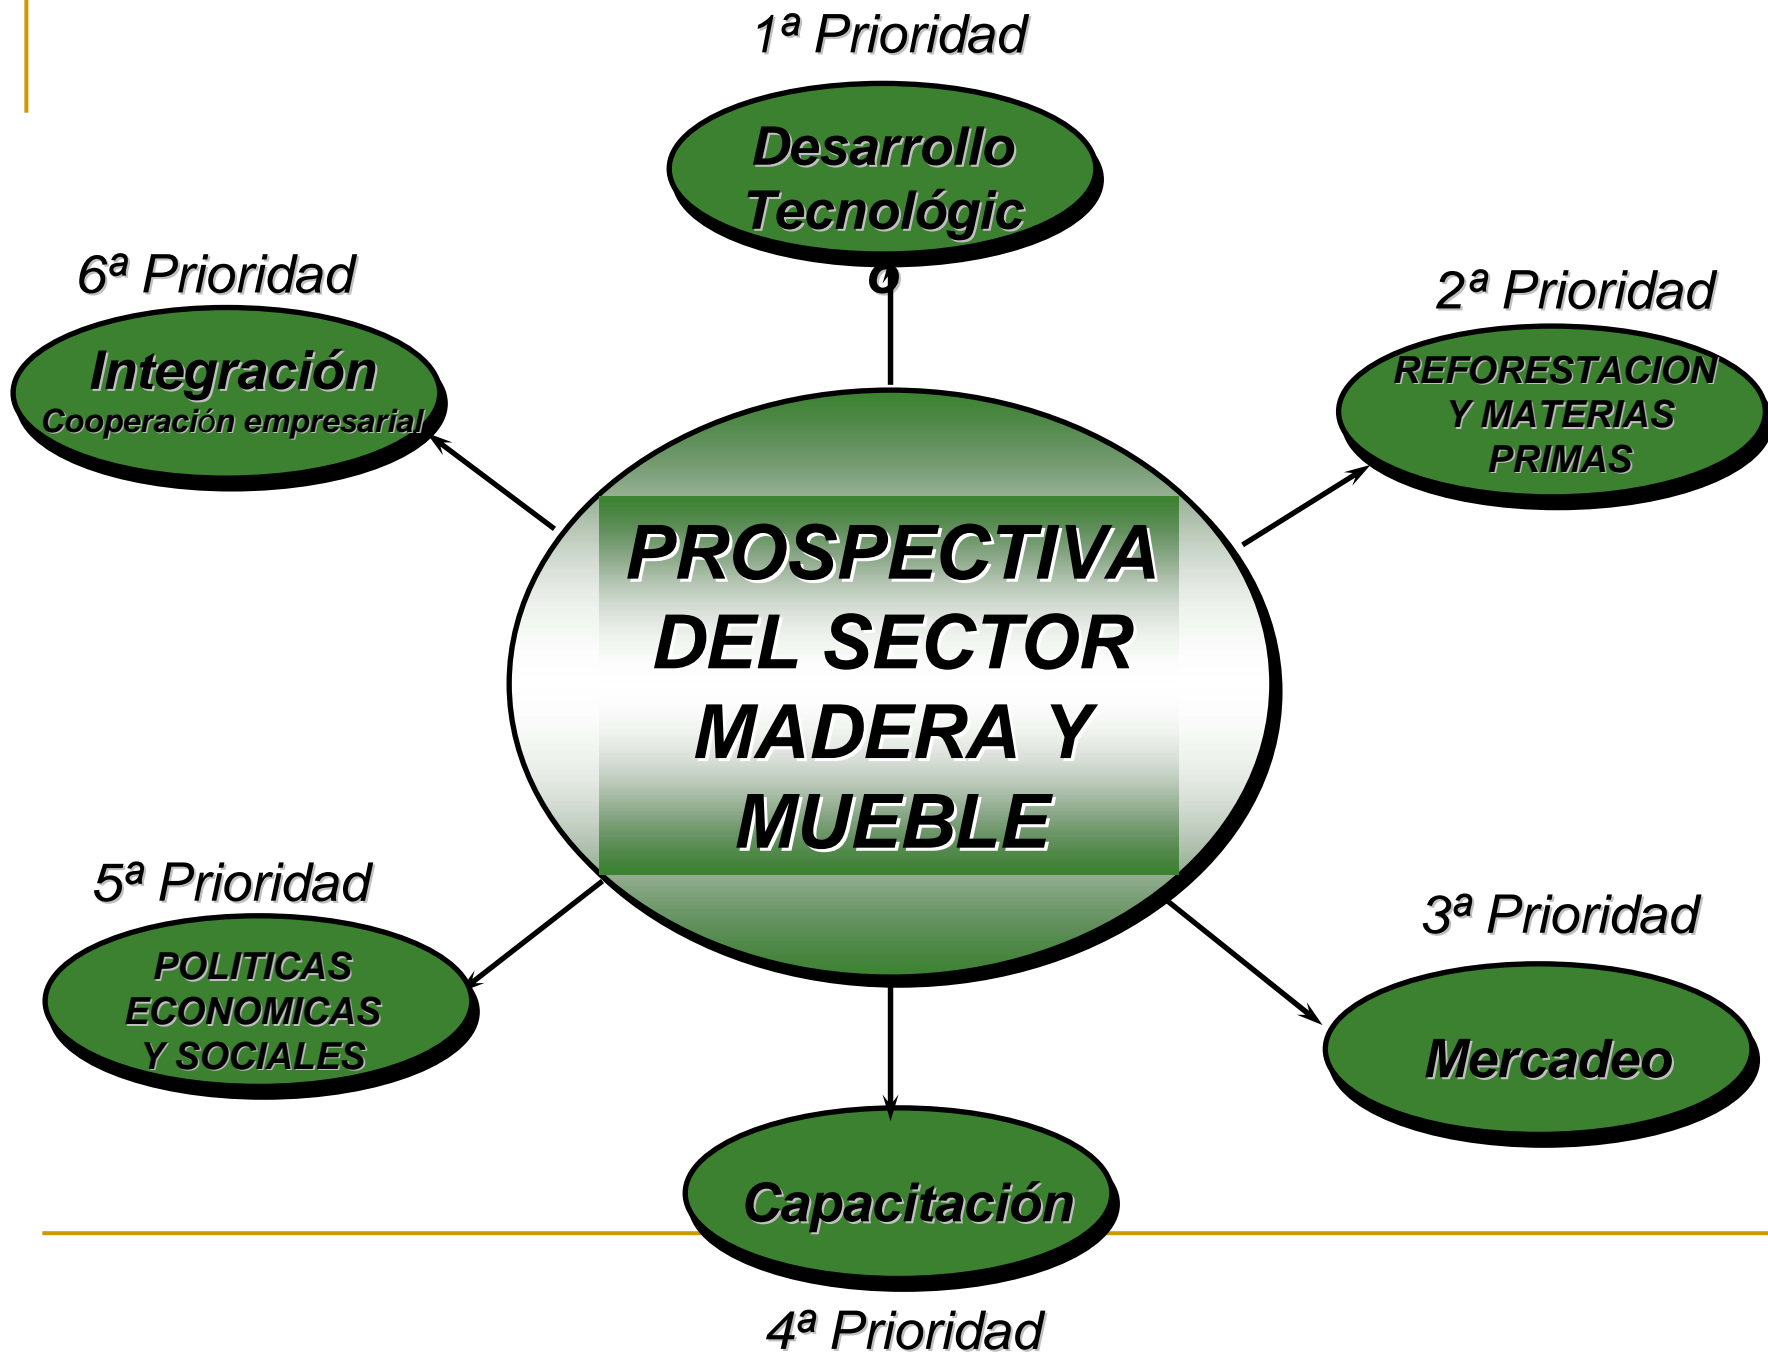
1ª Prioridad

Desarrollo Tecnológic o

6ª Prioridad

Integración
Cooperación empresarial

2ª Prioridad

REFORESTACION Y MATERIAS PRIMAS

PROSPECTIVA DEL SECTOR MADERA Y MUEBLE

5ª Prioridad

POLITICAS ECONOMICAS Y SOCIALES

3ª Prioridad

Mercadeo

Capacitación

4ª Prioridad